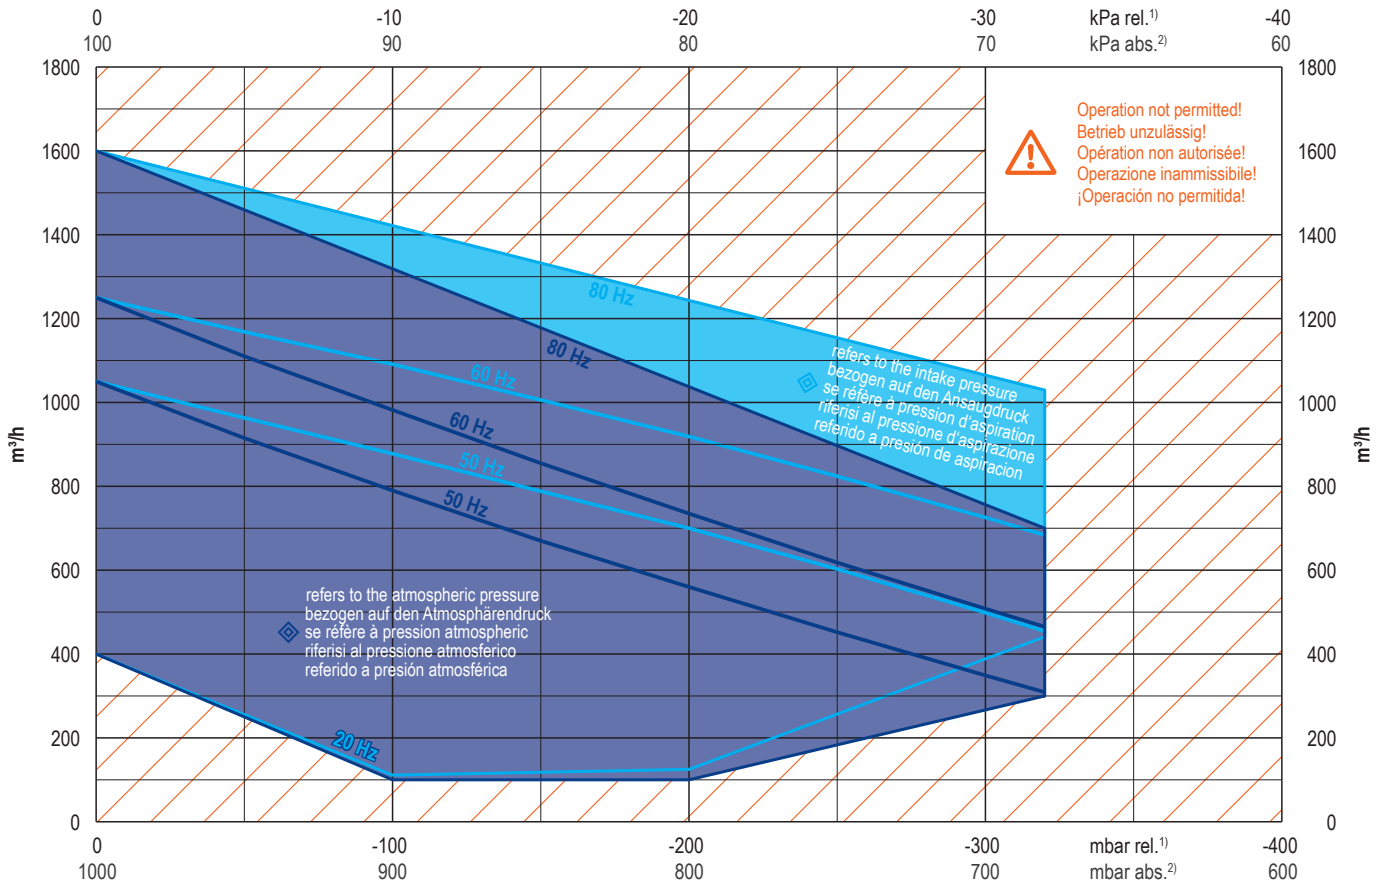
0 -10 -20 -30 kPa rel.$^{1)}$ -40
100 90 80 70 kPa abs.$^{2)}$ 60

1800 1600 1400 1200 1000 800 600 400 200 0

m³/h

Operation not permitted!
Betrieb unzulässig!
Opération non autorisée!
Operazione inammissibile!
¡Operación no permitida!

80 Hz
80 Hz
60 Hz
60 Hz
50 Hz
50 Hz
20 Hz

refers to the intake pressure
bezogen auf den Ansaugdruck
se réfère à pression d'aspiration
riferisi al pressione d'aspirazione
referido a presión de aspiracion

refers to the atmospheric pressure
bezogen auf den Atmosphärendruck
se réfère à pression atmospheric
riferisi al pressione atmosferico
referido a presión atmosférica

1800 1600 1400 1200 1000 800 600 400 200 0

m³/h

0 -100 -200 -300 mbar rel.$^{1)}$ -400
1000 900 800 700 mbar abs.$^{2)}$ 600